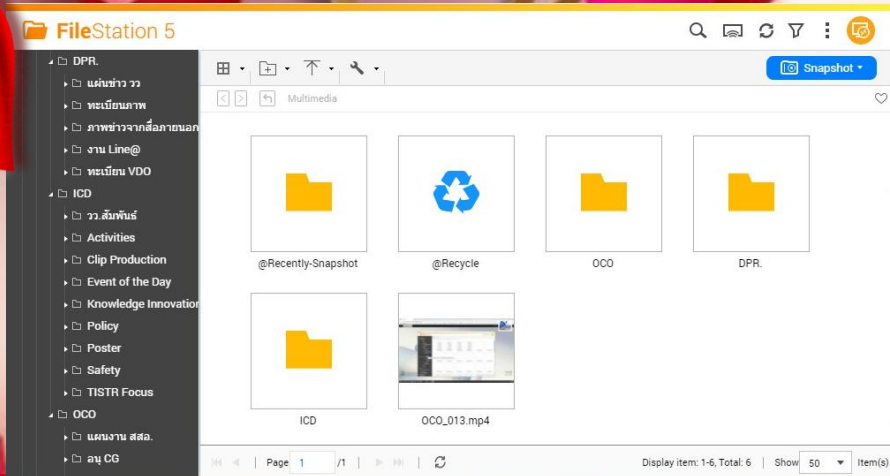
FileStation 5

DPR.
แผ่นข่าว วว
ทะเบียนภาพ
ภาพข่าวจากสื่อภายนอก
งาน Line@
ทะเบียน VDO
ICD
วว.สัมพันธ์
Activities
Clip Production
Event of the Day
Knowledge Innovation
Policy
Poster
Safety
TISTR Focus
OCO
แผนงาน สสอ.
อนุ CG

Snapshot

Multimedia

@Recently-Snapshot
@Recycle
OCO
DPR.
ICD
OCO_013.mp4

Page 1 /1
Display item: 1-6, Total: 6 | Show 50 Item(s)